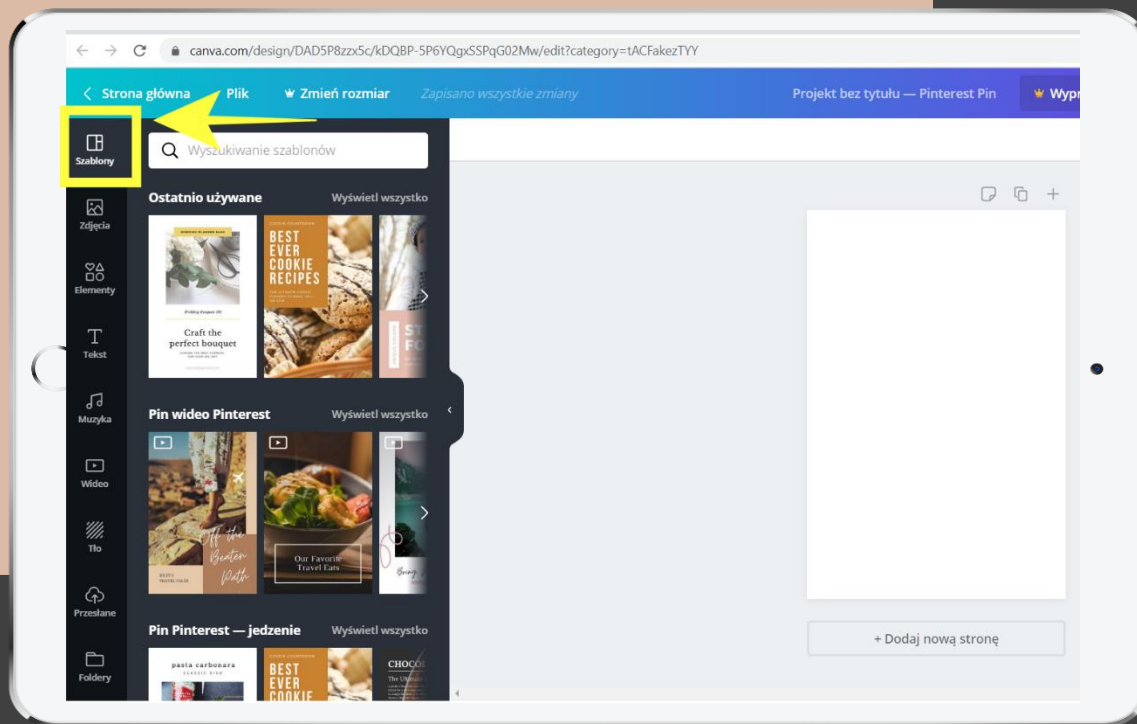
canva.com/design/DAD5P8zzx5c/kDQBP-5P6YQgxSSPqG02Mw/edit?category=tACFakezTYY

Strona główna Plik Zmień rozmiar Zapisano wszystkie zmiany Projekt bez tytułu — Pinterest Pin Wypr

Szablony
Zdjęcia
Elementy
Tekst
Muzyka
Wideo
Tło
Przesłane
Foldery

Wyszukiwanie szablonów

Ostatnio używane Wyświetl wszystko

Craft the perfect bouquet

BEST EVER COOKIE RECIPES

Pin wideo Pinterest Wyświetl wszystko

Off the Beaten Path

Our Favorite Travel Eats

Pin Pinterest — jedzenie Wyświetl wszystko

pasta carbonara

BEST EVER COOKIE

CHOCO

+ Dodaj nową stronę